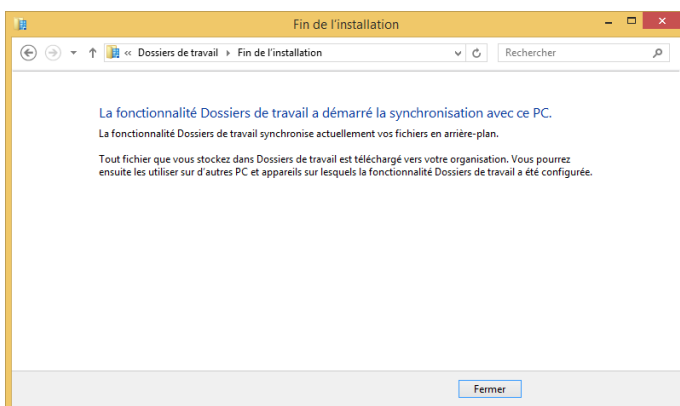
Fin de l'installation

« Dossiers de travail › Fin de l'installation

Rechercher

La fonctionnalité Dossiers de travail a démarré la synchronisation avec ce PC.

La fonctionnalité Dossiers de travail synchronise actuellement vos fichiers en arrière-plan.

Tout fichier que vous stockez dans Dossiers de travail est téléchargé vers votre organisation. Vous pourrez ensuite les utiliser sur d'autres PC et appareils sur lesquels la fonctionnalité Dossiers de travail a été configurée.

Fermer